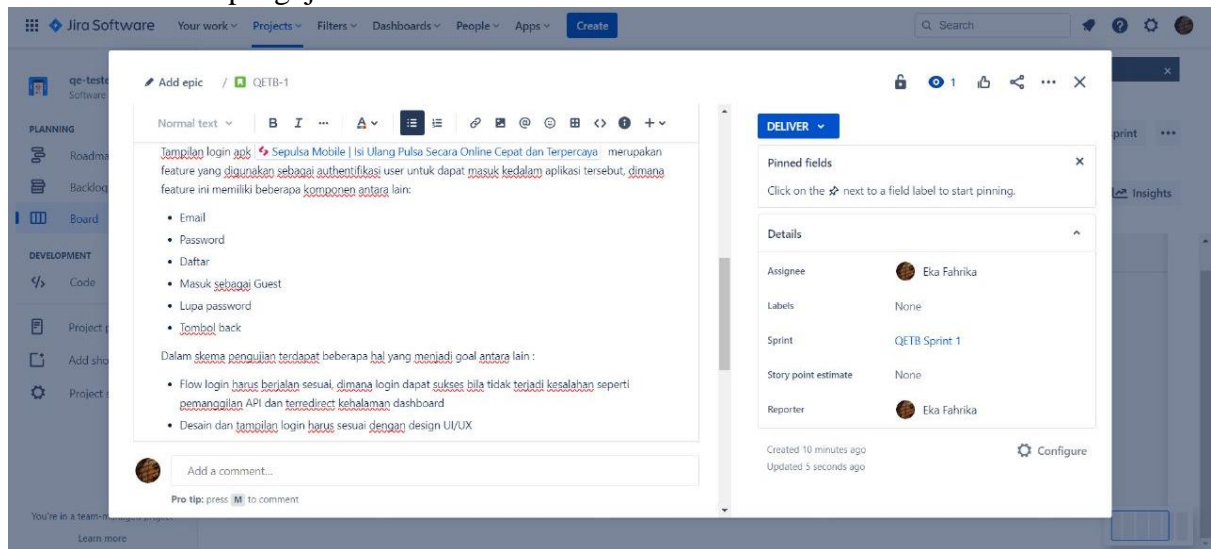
Jira Software Your work Projects Filters Dashboards People Apps Create

Search

qe-teste Software

PLANNING
Roadma
Backlog
Board

DEVELOPMENT
Code

Project
Add sho
Project

You're in a team-managed project
Learn more

Add epic / QETB-1

1

Normal text B I ... A

Tampilan login apk Sepulsa Mobile | Isi Ulang Pulsa Secara Online Cepat dan Terpercaya merupakan feature yang digunakan sebagai authentifikasi user untuk dapat masuk kedalam aplikasi tersebut, dimana feature ini memiliki beberapa komponen antara lain:

- Email
- Password
- Daftar
- Masuk sebagai Guest
- Lupa password
- Tombol back

Dalam skema pengujian terdapat beberapa hal yang menjadi goal antara lain :

- Flow login harus berjalan sesuai, dimana login dapat sukses bila tidak terjadi kesalahan seperti pemanggilan API dan terredirect kehalaman dashboard
- Desain dan tampilan login harus sesuai dengan design UI/UX

Add a comment...

Pro tip: press M to comment

DELIVER

Pinned fields

Click on the next to a field label to start pinning.

Details

| Assignee | Eka Fahrika |
|---|---|
| Labels | None |
| Sprint | QETB Sprint 1 |
| Story point estimate | None |
| Reporter | Eka Fahrika |

Created 10 minutes ago
Updated 5 seconds ago

Configure

print ...

Insights